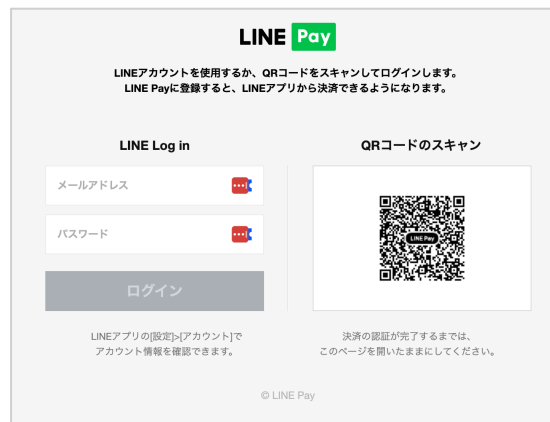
LINE Pay

LINEアカウントを使用するか、QRコードをスキャンしてログインします。
LINE Payに登録すると、LINEアプリから決済できるようになります。

LINE Log in

メールアドレス

パスワード

ログイン

LINEアプリの[設定]>[アカウント]で
アカウント情報を確認できます。

QRコードのスキャン

LINE Pay

決済の認証が完了するまでは、
このページを開いたままにしてください。

© LINE Pay